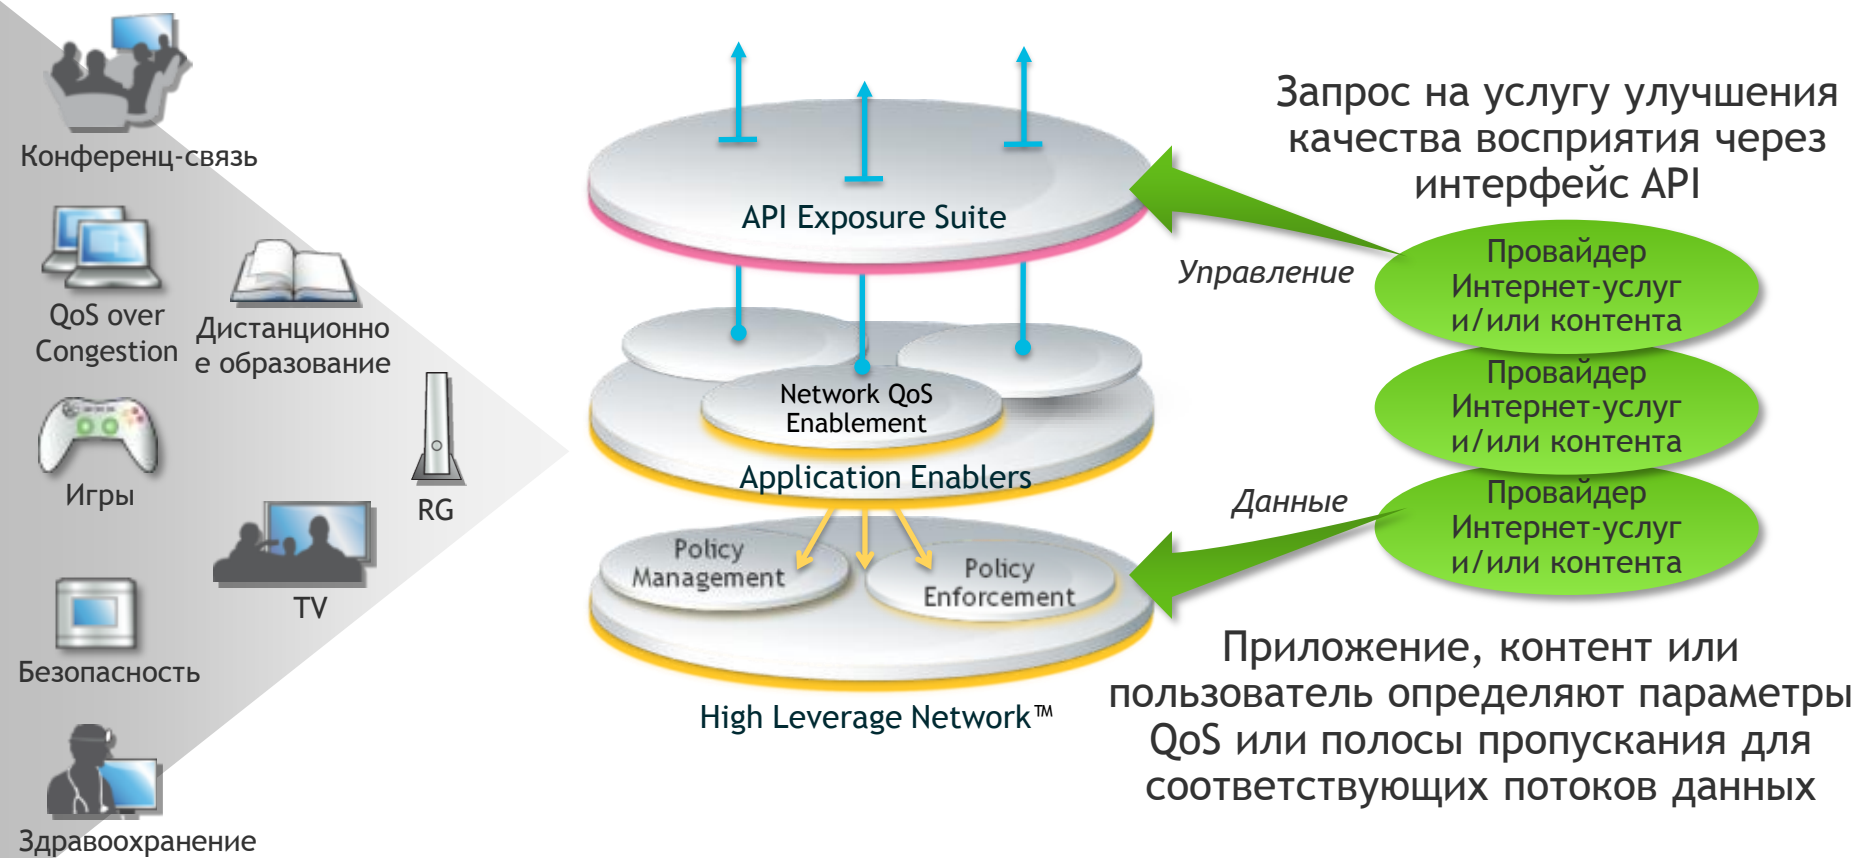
Конференц-связь

QoS over Congestion

Дистанционное образование

Игры

RG

TV

Безопасность

Здравоохранение

API Exposure Suite

Network QoS Enablement

Application Enablers

Policy Management

Policy Enforcement

High Leverage Network™

Запрос на услугу улучшения качества восприятия через интерфейс API

Управление

Провайдер Интернет-услуг и/или контента

Провайдер Интернет-услуг и/или контента

Данные

Провайдер Интернет-услуг и/или контента

Приложение, контент или пользователь определяют параметры QoS или полосы пропускания для соответствующих потоков данных